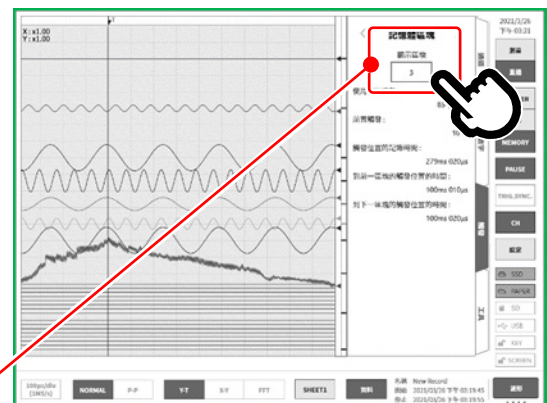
X:x1.00
Y:x1.00

記憶體編碼

顯示區塊

3

使用

85

採樣觸發:

16

觸發位置的記錄時間:

279ms 020μs

到前一區塊的觸發位置的時間:

100ms 010μs

到下一區塊的觸發位置的時間:

100ms 020μs

2021/2/26
下午 03:21

測量

重播

MEMORY

PAUSE

TRIG.SYNC.

CH

設定

SSD

PAPER

SD

USB

KEY

SCREEN

工具

100μs/div
(1MS/s)

NORMAL

P-P

Y-T

X-Y

FFT

SHEET1

資料

名稱 New Record
開始 2021/01/26 下午 03:19:45
停止 2021/01/26 下午 03:19:55

波形